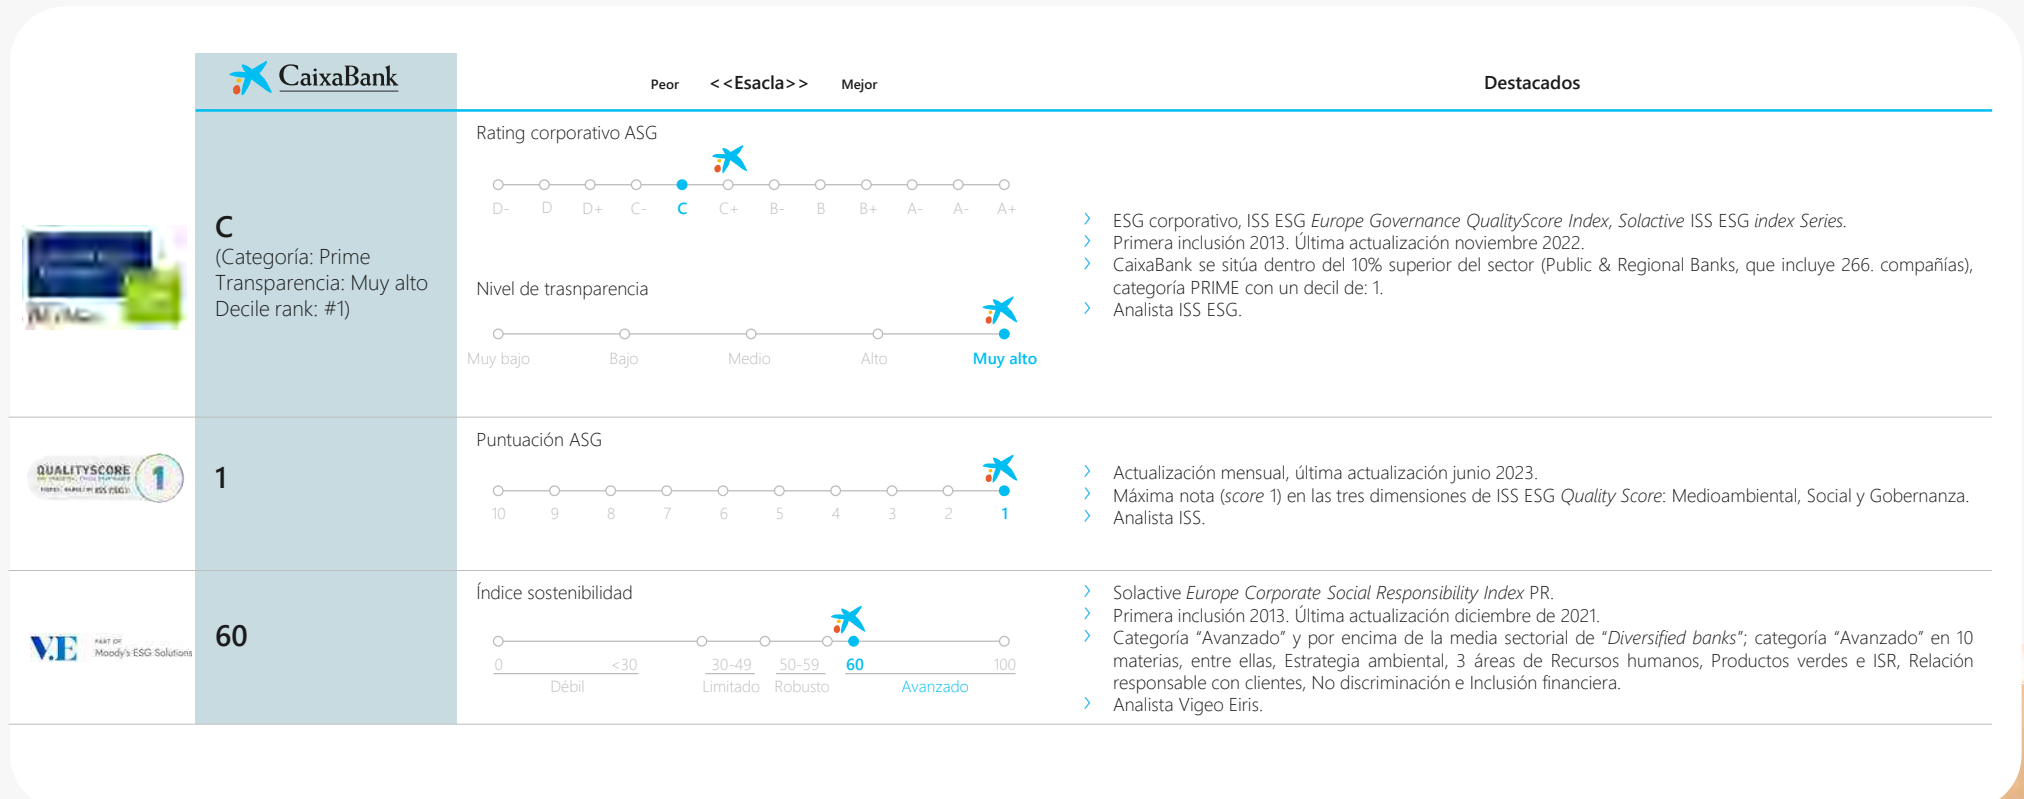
CaixaBank

Peor <<Esacla>> Mejor

Destacados

Rating corporativo ASG

D- D D+ C- C C+ B- B B+ A- A- A+

C
(Categoría: Prime
Transparencia: Muy alto
Decile rank: #1)

Nivel de trasnparencia

Muy bajo Bajo Medio Alto Muy alto

› ESG corporativo, ISS ESG *Europe Governance QualityScore Index, Solactive* ISS ESG *index Series*.
› Primera inclusión 2013. Última actualización noviembre 2022.
› CaixaBank se sitúa dentro del 10% superior del sector (Public & Regional Banks, que incluye 266. compañías), categoría PRIME con un decil de: 1.
› Analista ISS ESG.

QUALITYSCORE 1

1

Puntuación ASG

10 9 8 7 6 5 4 3 2 1

› Actualización mensual, última actualización junio 2023.
› Máxima nota (*score* 1) en las tres dimensiones de ISS ESG *Quality Score*: Medioambiental, Social y Gobernanza.
› Analista ISS.

V.E PART OF Moody's ESG Solutions

60

Índice sostenibilidad

0 <30 30-49 50-59 60 100
Débil Limitado Robusto Avanzado

› Solactive *Europe Corporate Social Responsibility Index* PR.
› Primera inclusión 2013. Última actualización diciembre de 2021.
› Categoría "Avanzado" y por encima de la media sectorial de "*Diversified banks*"; categoría "Avanzado" en 10 materias, entre ellas, Estrategia ambiental, 3 áreas de Recursos humanos, Productos verdes e ISR, Relación responsable con clientes, No discriminación e Inclusión financiera.
› Analista Vigeo Eiris.